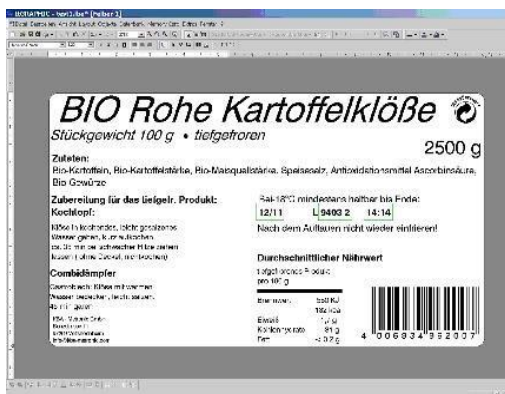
BIO Rohe Kartoffelklöße
Stückgewicht 100 g • tiefgefroren
2500 g

Zutaten:
Bio-Kartoffeln, Bio-Kartoffelstärke, Bio-Maisquellstärke, Speisesalz, Antioxidationsmittel Ascorbinsäure, Bio Gewürze

Zubereitung für das tiefgefr. Produkt:
Kochtopf:
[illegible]

Combidämpfer
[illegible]

Bei -18°C mindestens haltbar bis Ende:
12/11 L 9403 2 14:14
Nach dem Auftauen nicht wieder einfrieren!

Durchschnittlicher Nährwert
tiefgefrorenes Produkt pro 100 g

| | |
|---|---|
| Brennwert | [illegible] kJ |
| | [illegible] kcal |
| Eiweiß | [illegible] g |
| Kohlenhydrate | 81 g |
| Fett | < 0,2 g |

4 006034 992007